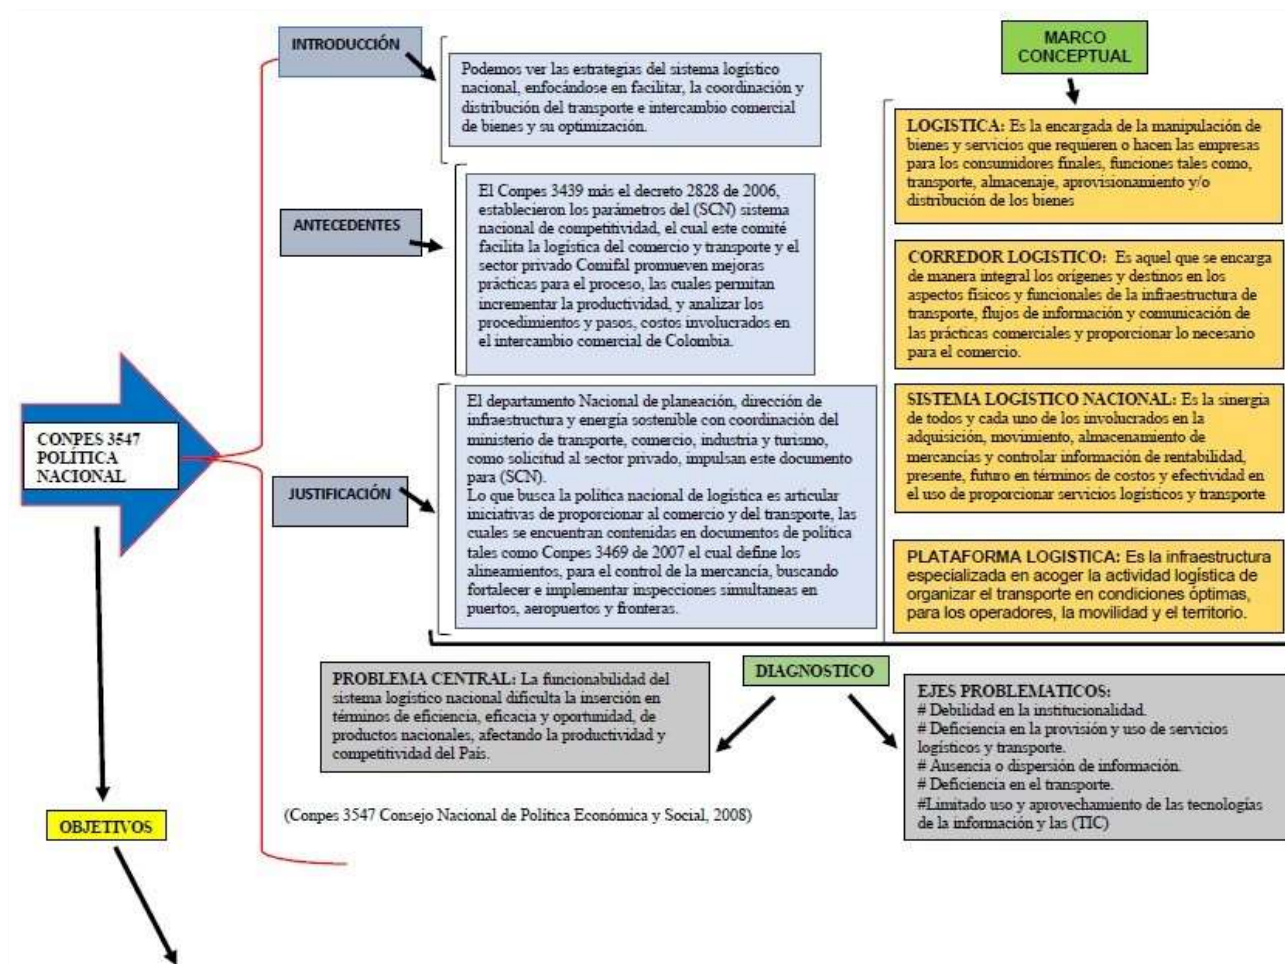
CONPES 3547 POLÍTICA NACIONAL

INTRODUCCIÓN

Podemos ver las estrategias del sistema logístico nacional, enfocándose en facilitar, la coordinación y distribución del transporte e intercambio comercial de bienes y su optimización.

ANTECEDENTES

El Conpes 3439 más el decreto 2828 de 2006, establecieron los parámetros del (SCN) sistema nacional de competitividad, el cual este comité facilita la logística del comercio y transporte y el sector privado Comifal promueven mejoras prácticas para el proceso, las cuales permitan incrementar la productividad, y analizar los procedimientos y pasos, costos involucrados en el intercambio comercial de Colombia.

JUSTIFICACIÓN

El departamento Nacional de planeación, dirección de infraestructura y energía sostenible con coordinación del ministerio de transporte, comercio, industria y turismo, como solicitud al sector privado, impulsan este documento para (SCN).
Lo que busca la política nacional de logística es articular iniciativas de proporcionar al comercio y del transporte, las cuales se encuentran contenidas en documentos de política tales como Conpes 3469 de 2007 el cual define los alineamientos, para el control de la mercancía, buscando fortalecer e implementar inspecciones simultaneas en puertos, aeropuertos y fronteras.

MARCO CONCEPTUAL

LOGISTICA: Es la encargada de la manipulación de bienes y servicios que requieren o hacen las empresas para los consumidores finales, funciones tales como, transporte, almacenaje, aprovisionamiento y/o distribución de los bienes

CORREDOR LOGISTICO: Es aquel que se encarga de manera integral los orígenes y destinos en los aspectos físicos y funcionales de la infraestructura de transporte, flujos de información y comunicación de las prácticas comerciales y proporcionar lo necesario para el comercio.

SISTEMA LOGISTICO NACIONAL: Es la sinergia de todos y cada uno de los involucrados en la adquisición, movimiento, almacenamiento de mercancías y controlar información de rentabilidad, presente, futuro en términos de costos y efectividad en el uso de proporcionar servicios logísticos y transporte

PLATAFORMA LOGISTICA: Es la infraestructura especializada en acoger la actividad logística de organizar el transporte en condiciones óptimas, para los operadores, la movilidad y el territorio.

DIAGNOSTICO

PROBLEMA CENTRAL: La funcionabilidad del sistema logístico nacional dificulta la inserción en términos de eficiencia, eficacia y oportunidad, de productos nacionales, afectando la productividad y competitividad del País.

EJES PROBLEMATICOS:
# Debilidad en la institucionalidad.
# Deficiencia en la provisión y uso de servicios logísticos y transporte.
# Ausencia o dispersión de información.
# Deficiencia en el transporte.
#Limitado uso y aprovechamiento de las tecnologías de la información y las (TIC)

(Conpes 3547 Consejo Nacional de Política Económica y Social, 2008)

OBJETIVOS